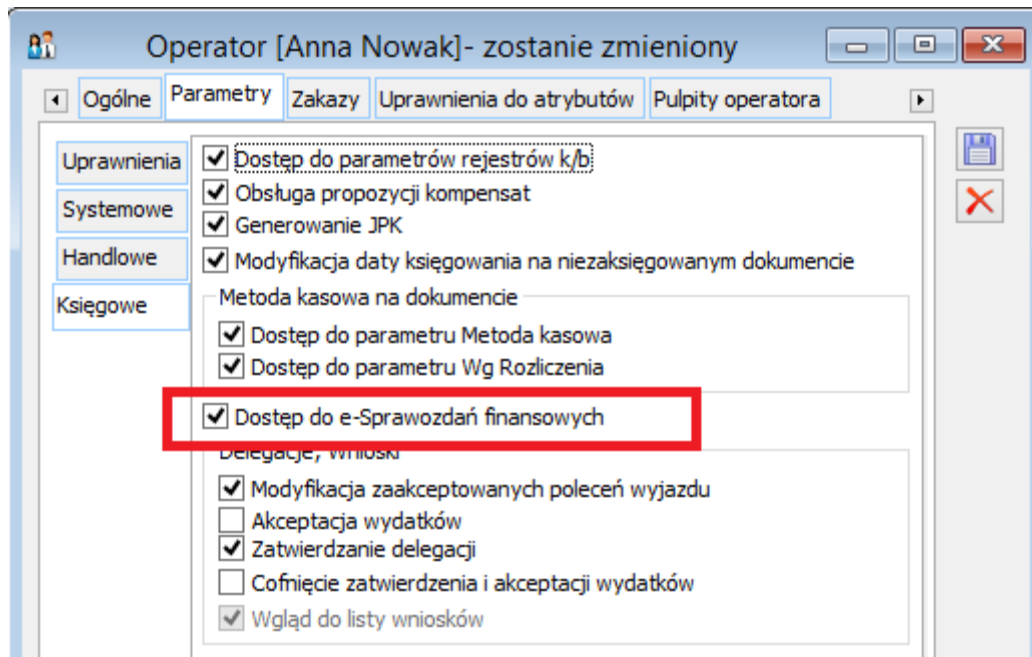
Operator [Anna Nowak]- zostanie zmieniony

Ogólne | Parametry | Zakazy | Uprawnienia do atrybutów | Pulpity operatora

Uprawnienia
Systemowe
Handlowe
Księgowe

Dostęp do parametrów rejestrów k/b
Obsługa propozycji kompensat
Generowanie JPK
Modyfikacja daty księgowania na niezaksięgowanym dokumencie

Metoda kasowa na dokumencie
Dostęp do parametru Metoda kasowa
Dostęp do parametru Wg Rozliczenia

Dostęp do e-Sprawozdań finansowych

Delegacje, wnioski
Modyfikacja zaakceptowanych poleceń wyjazdu
Akceptacja wydatków
Zatwierdzanie delegacji
Cofnięcie zatwierdzenia i akceptacji wydatków
Wgląd do listy wniosków